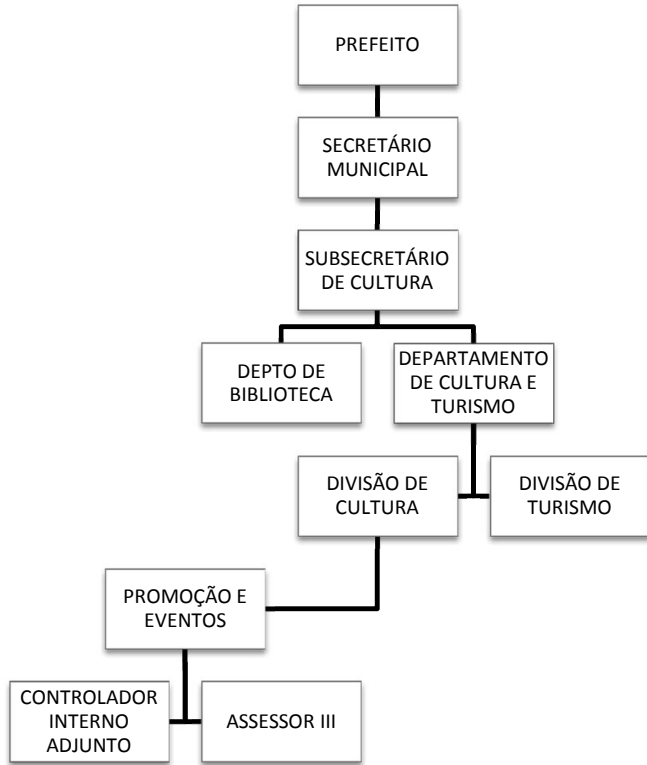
PREFEITO

SECRETÁRIO MUNICIPAL

SUBSECRETÁRIO DE CULTURA

DEPTO DE BIBLIOTECA

DEPARTAMENTO DE CULTURA E TURISMO

DIVISÃO DE CULTURA

DIVISÃO DE TURISMO

PROMOÇÃO E EVENTOS

CONTROLADOR INTERNO ADJUNTO

ASSESSOR III